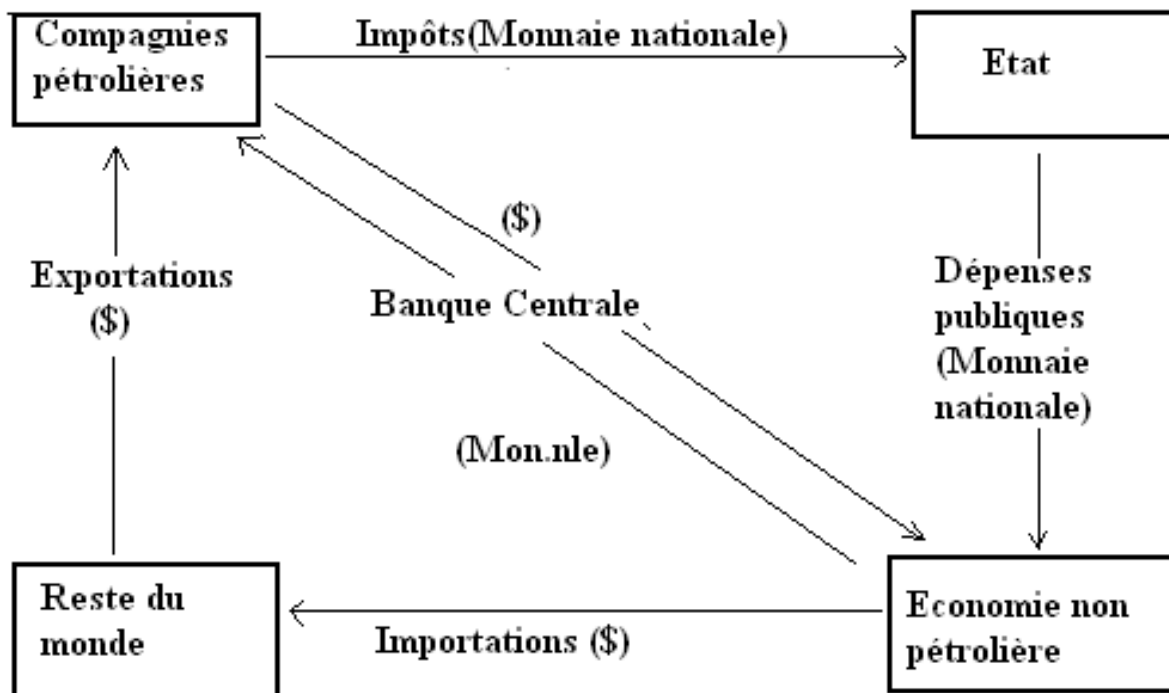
Compagnies pétrolières

Impôts(Monnaie nationale)

Etat

($)

Exportations ($)

Banque Centrale

Dépenses publiques (Monnaie nationale)

(Mon.nle)

Reste du monde

Importations ($)

Economie non pétrolière